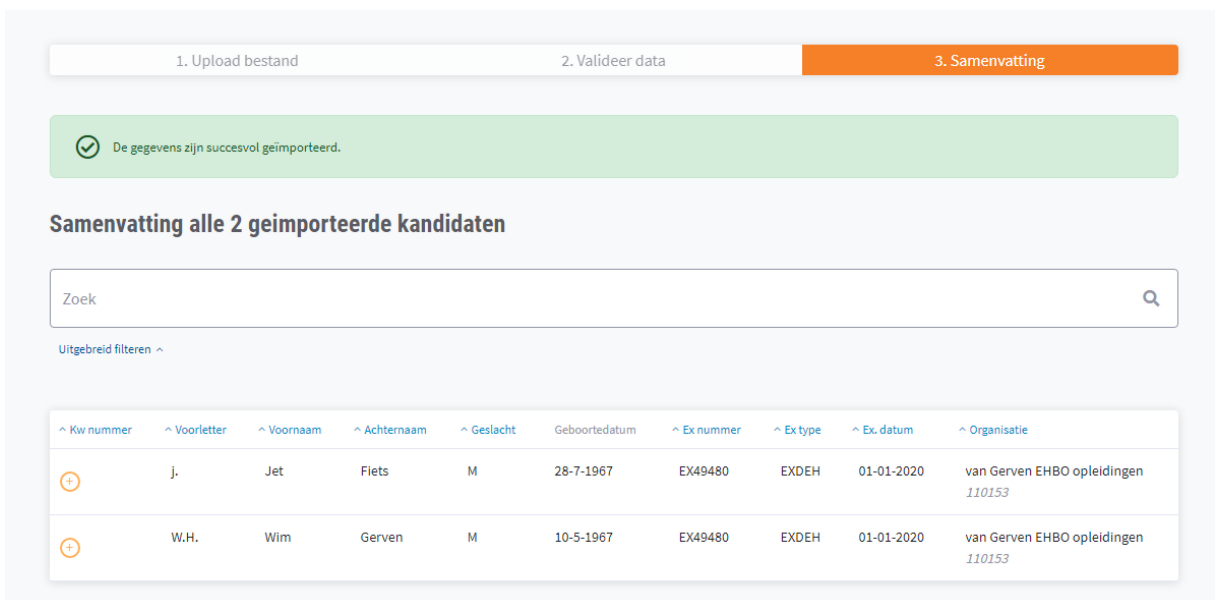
1. Upload bestand | 2. Valideer data | 3. Samenvatting

De gegevens zijn succesvol geïmporteerd.

Samenvatting alle 2 geimporteerde kandidaten

Zoek

Uitgebreid filteren ^

| ^ Kw nummer | ^ Voorletter | ^ Voornaam | ^ Achternaam | ^ Geslacht | Geboortedatum | ^ Ex nummer | ^ Ex type | ^ Ex. datum | ^ Organisatie |
|---|---|---|---|---|---|---|---|---|---|
| + | j. | Jet | Fiets | M | 28-7-1967 | EX49480 | EXDEH | 01-01-2020 | van Gerven EHBO opleidingen 110153 |
| + | W.H. | Wim | Gerven | M | 10-5-1967 | EX49480 | EXDEH | 01-01-2020 | van Gerven EHBO opleidingen 110153 |